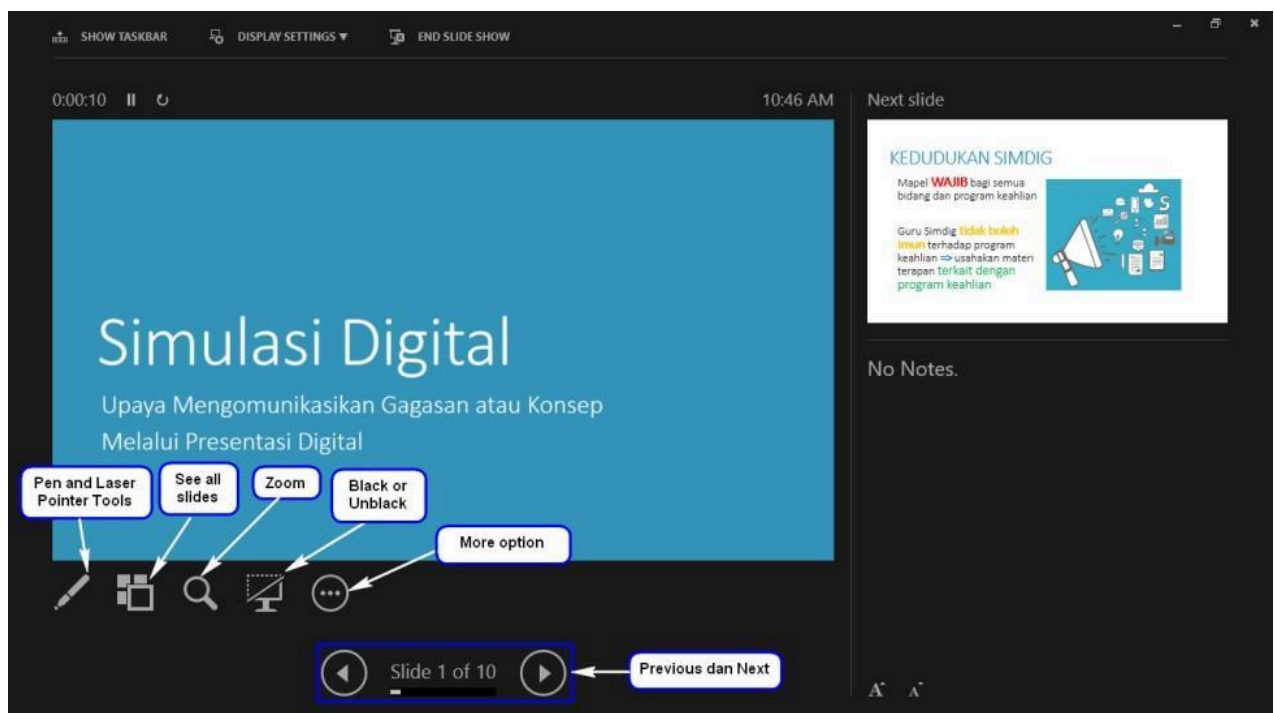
SHOW TASKBAR DISPLAY SETTINGS ▼ END SLIDE SHOW

0:00:10

10:46 AM

Next slide

KEDUDUKAN SIMDIG

Mapel WAJIB bagi semua bidang dan program keahlian

Guru Simdig tidak boleh imun terhadap program keahlian ⇒ usahakan materi terapan terkait dengan program keahlian

Simulasi Digital

Upaya Mengomunikasikan Gagasan atau Konsep Melalui Presentasi Digital

No Notes.

Pen and Laser Pointer Tools

See all slides

Zoom

Black or Unblack

More option

Slide 1 of 10

Previous dan Next